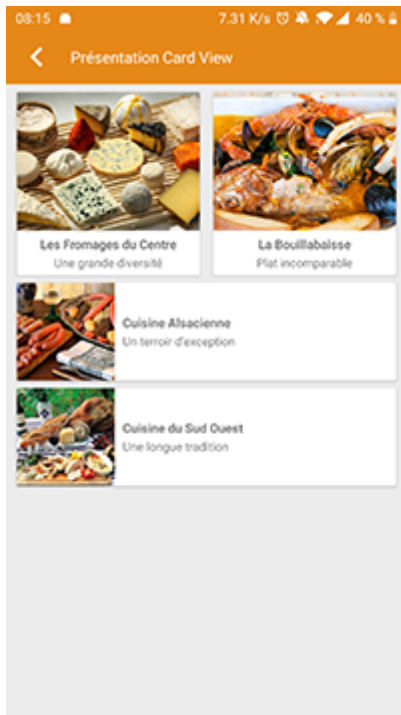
08:15 7.31 K/s 40 %

Présentation Card View

Les Fromages du Centre
Une grande diversité

La Bouillabaisse
Plat incomparable

Cuisine Alsacienne
Un terroir d'exception

Cuisine du Sud Ouest
Une longue tradition